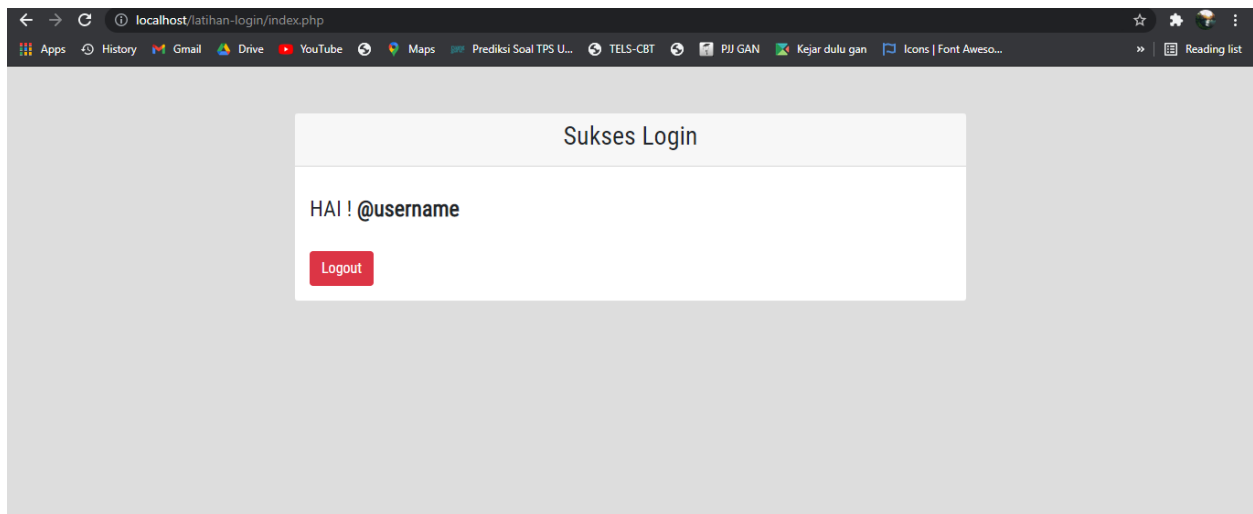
localhost/latihan-login/index.php

Apps History Gmail Drive YouTube Maps Prediksi Soal TPS U... TELS-CBT PJJ GAN Kejar dulu gan Icons | Font Aweso... » Reading list

Sukses Login

HAI ! **@username**

Logout